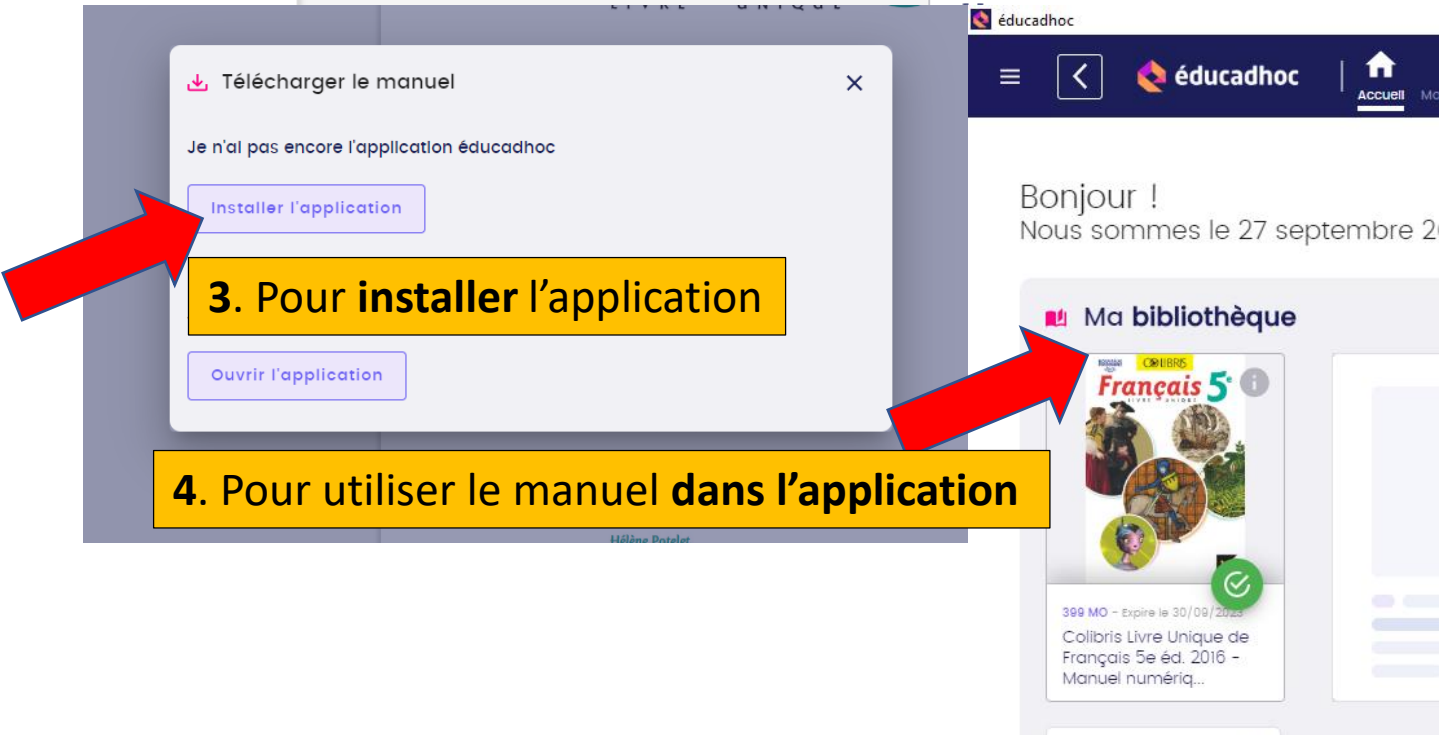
Télécharger le manuel

×

Je n'ai pas encore l'application éducadhoc

Installer l'application

**3**. Pour **installer** l'application

Ouvrir l'application

**4**. Pour utiliser le manuel **dans l'application**

Hélène Potelet

éducadhoc

éducadhoc

Accueil

Bonjour !
Nous sommes le 27 septembre 2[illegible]

Ma **bibliothèque**

COLIBRIS
Français 5e
LIVRE UNIQUE

399 MO - Expire le 30/09/2023

Colibris Livre Unique de Français 5e éd. 2016 - Manuel numériq...